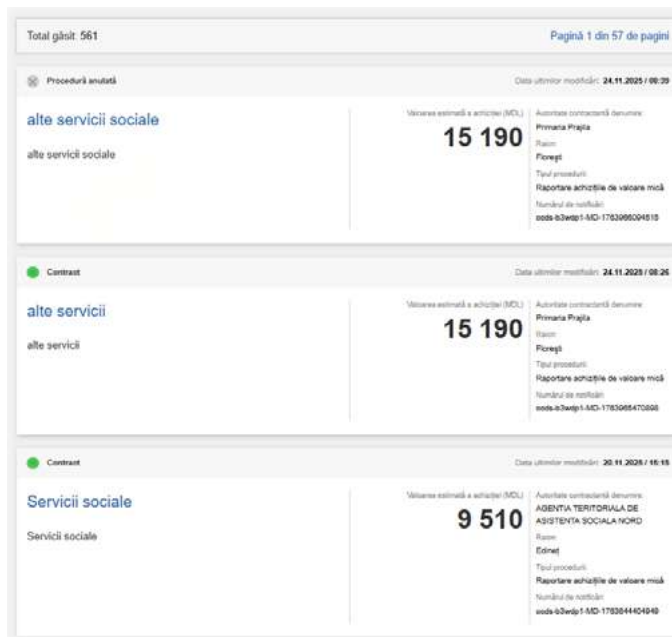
Total găsit: 561

Pagină 1 din 57 de pagini

Procedură anulată

Data ultimilor modificări: 24.11.2025 / 09:39

alte servicii sociale

alte servicii sociale

Valoarea estimată a achiziției (MDL)

15 190

Autoritate contractantă denumire

Primaria Prajila

Raion

Florești

Tipul procedurii

Raportare achizițiile de valoare mică

Numărul de notificări

ocds-b3wdp1-MD-1763966094615

Contract

Data ultimilor modificări: 24.11.2025 / 08:26

alte servicii

alte servicii

Valoarea estimată a achiziției (MDL)

15 190

Autoritate contractantă denumire

Primaria Prajila

Raion

Florești

Tipul procedurii

Raportare achizițiile de valoare mică

Numărul de notificări

ocds-b3wdp1-MD-1763965470898

Contract

Data ultimilor modificări: 20.11.2025 / 16:15

Servicii sociale

Servicii sociale

Valoarea estimată a achiziției (MDL)

9 510

Autoritate contractantă denumire

AGENTIA TERITORIALA DE ASISTENTA SOCIALA NORD

Raion

Edineț

Tipul procedurii

Raportare achizițiile de valoare mică

Numărul de notificări

ocds-b3wdp1-MD-1763644404948